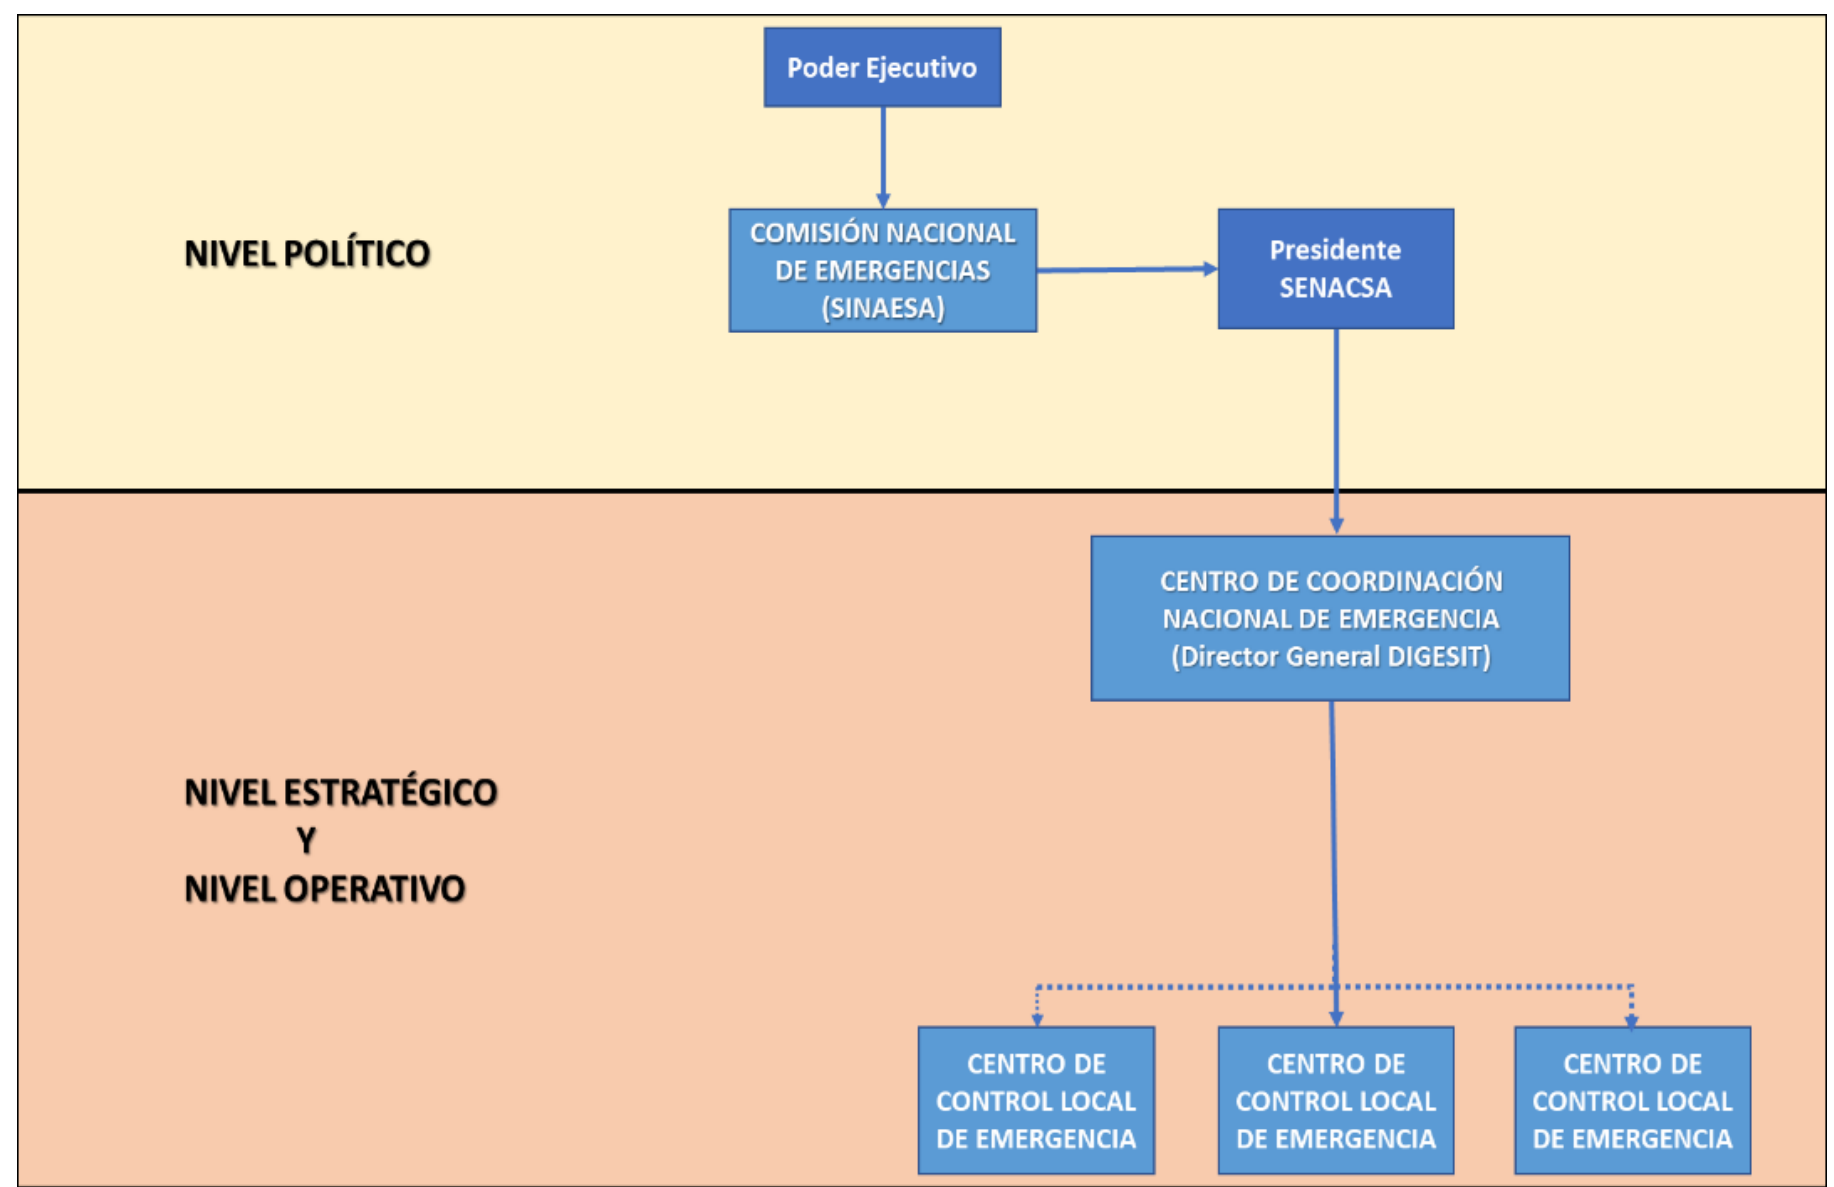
Poder Ejecutivo

NIVEL POLÍTICO

COMISIÓN NACIONAL DE EMERGENCIAS (SINAESA)

Presidente SENACSA

CENTRO DE COORDINACIÓN NACIONAL DE EMERGENCIA (Director General DIGESIT)

NIVEL ESTRATÉGICO
Y
NIVEL OPERATIVO

CENTRO DE CONTROL LOCAL DE EMERGENCIA

CENTRO DE CONTROL LOCAL DE EMERGENCIA

CENTRO DE CONTROL LOCAL DE EMERGENCIA